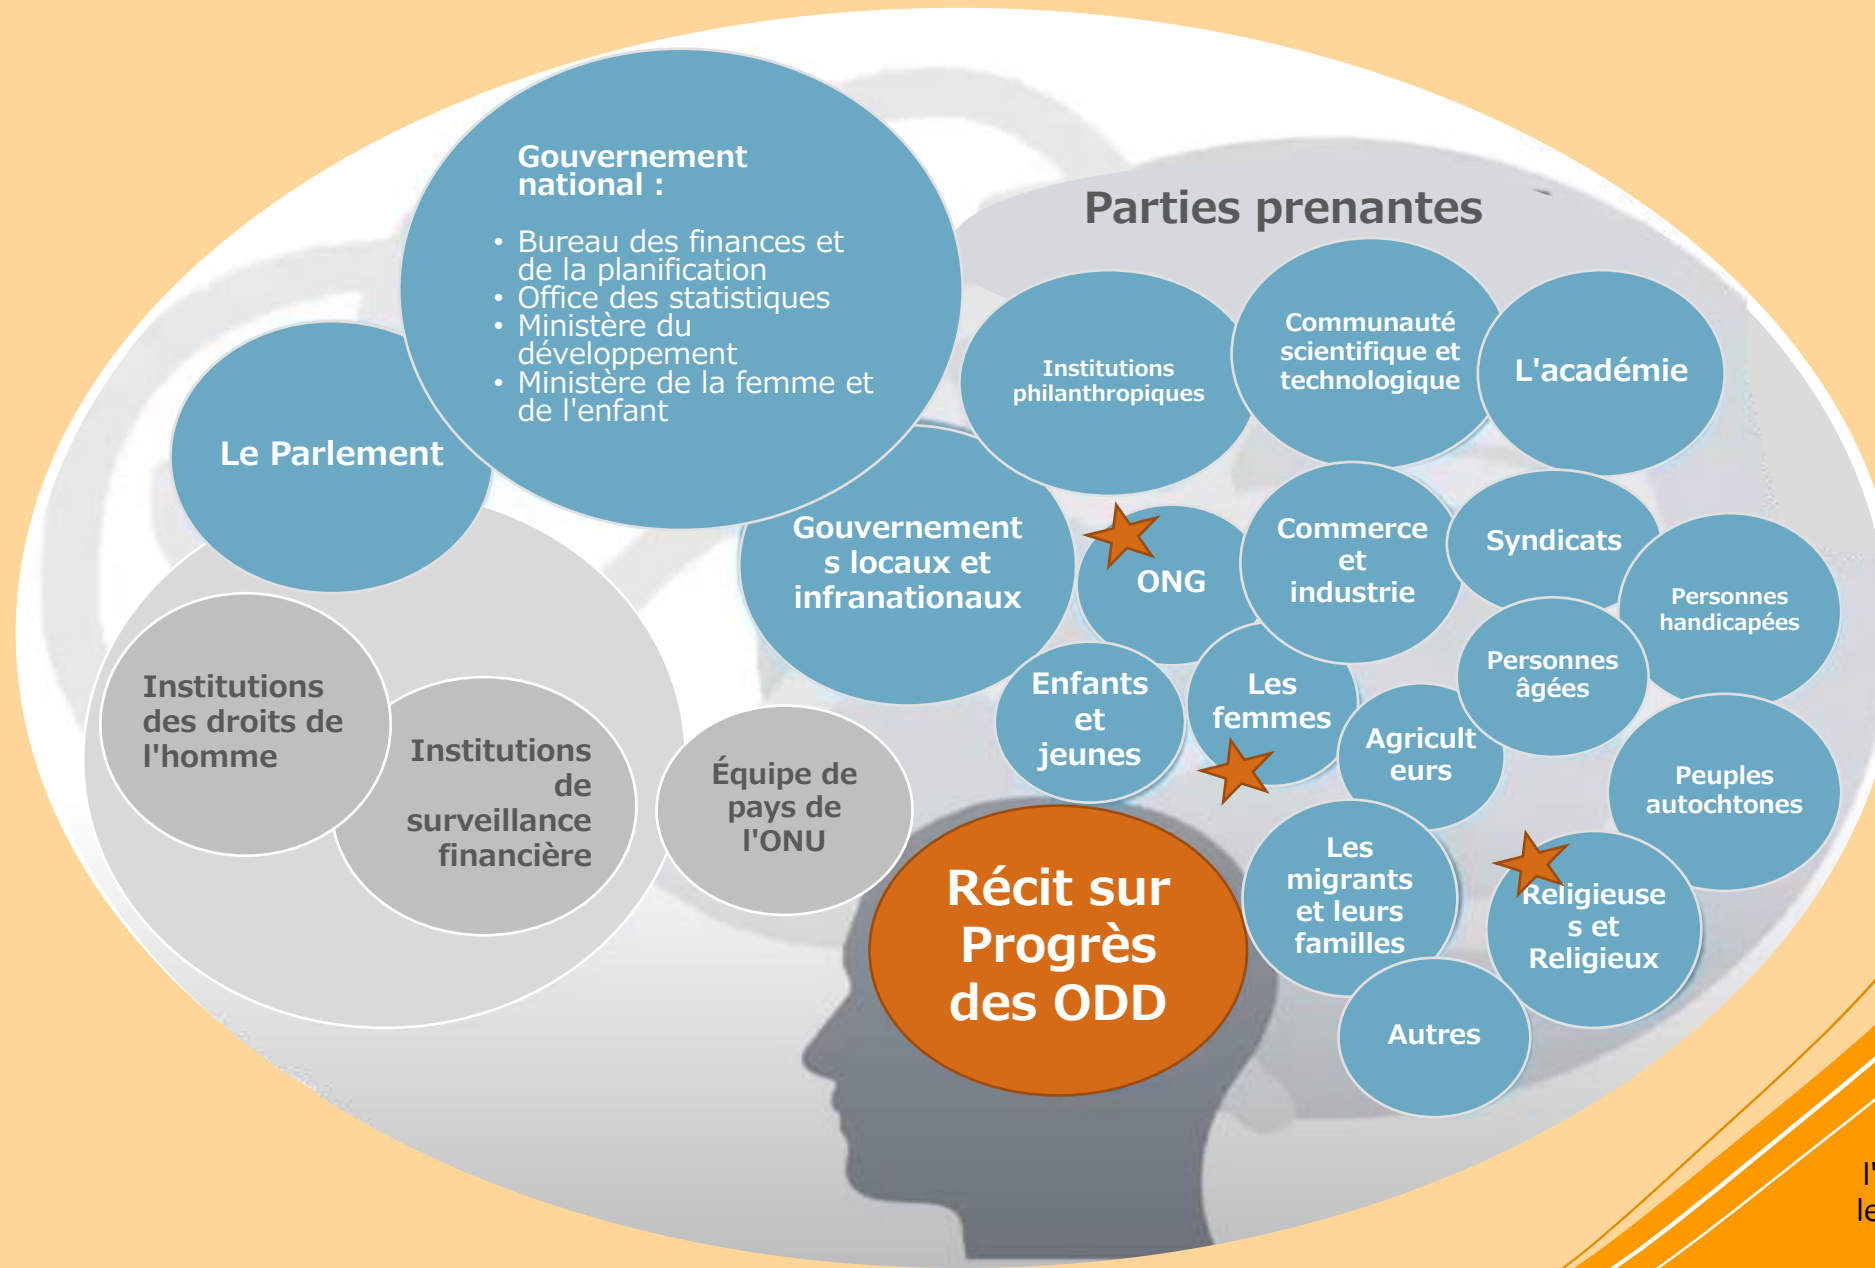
Gouvernement national :

• Bureau des finances et de la planification
• Office des statistiques
• Ministère du développement
• Ministère de la femme et de l'enfant

Le Parlement

Parties prenantes

Institutions philanthropiques

Communauté scientifique et technologique

L'académie

Gouvernements locaux et infranationaux

ONG

Commerce et industrie

Syndicats

Personnes handicapées

Personnes âgées

Enfants et jeunes

Les femmes

Agriculteurs

Peuples autochtones

Institutions des droits de l'homme

Institutions de surveillance financière

Équipe de pays de l'ONU

Récit sur Progrès des ODD

Les migrants et leurs familles

Religieuses et Religieux

Autres

l'
le